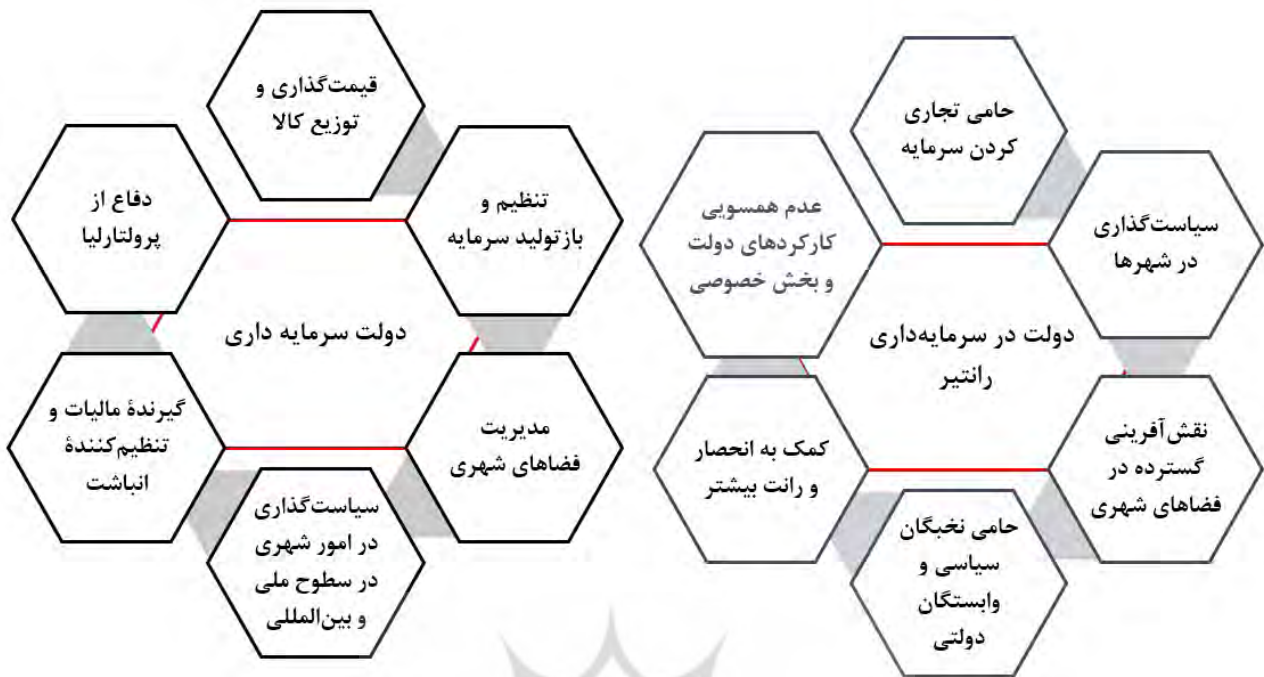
حامی تجاری کردن سرمایه

سیاست‌گذاری در شهرها

عدم همسویی کارکردهای دولت و بخش خصوصی

دولت در سرمایه‌داری رانتیر

کمک به انحصار و رانت بیشتر

نقش‌آفرینی گسترده در فضاهای شهری

حامی نخبگان سیاسی و وابستگان دولتی

قیمت‌گذاری و توزیع کالا

دفاع از پرولتارلیا

تنظیم و بازتولید سرمایه

دولت سرمایه داری

گیرندۀ مالیات و تنظیم‌کنندۀ انباشت

مدیریت فضاهای شهری

سیاست‌گذاری در امور شهری در سطوح ملی و بین‌المللی